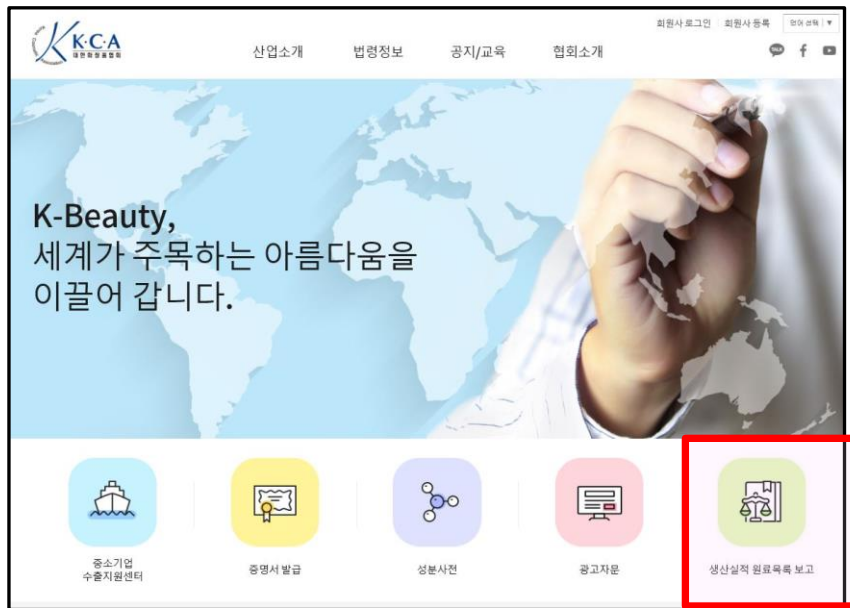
K·C·A
대한화장품협회

회원사 로그인 회원사 등록 언어 선택 ▼

산업소개 법령정보 공지/교육 협회소개

K-Beauty,
세계가 주목하는 아름다움을
이끌어 갑니다.

중소기업
수출지원센터

증명서 발급

성분사전

광고자문

생산실적 원료목록 보고